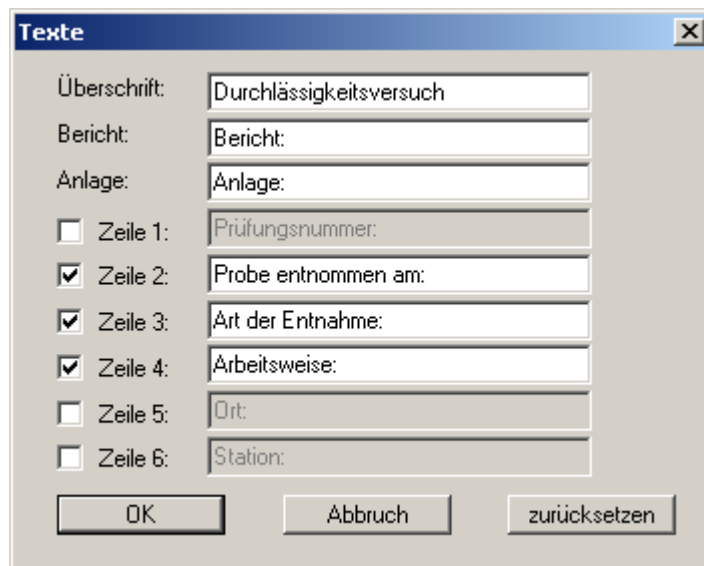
Texte

Überschrift: Durchlässigkeitsversuch

Bericht: Bericht:

Anlage: Anlage:

Zeile 1: Prüfungsnummer:

Zeile 2: Probe entnommen am:

Zeile 3: Art der Entnahme:

Zeile 4: Arbeitsweise:

Zeile 5: Ort:

Zeile 6: Station:

OK Abbruch zurücksetzen